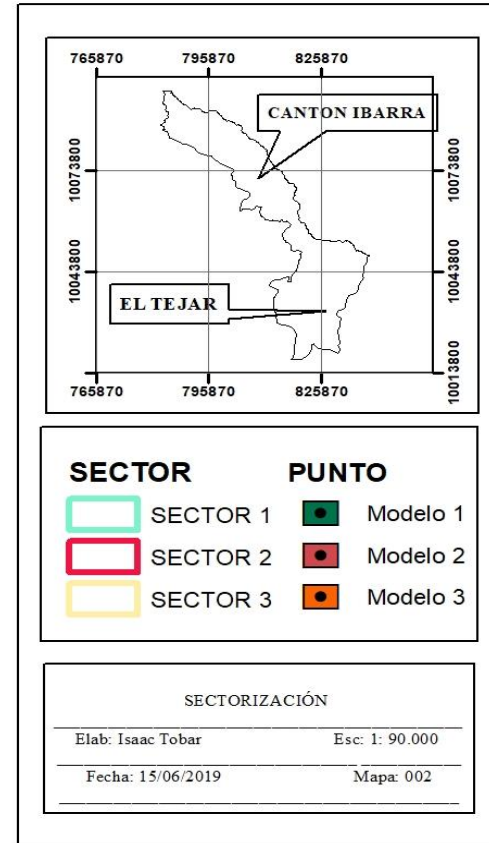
765870 795870 825870

CANTON IBARRA

10073800

10073800

10043800

10043800

EL TEJAR

10013800

765870 795870 825870

SECTOR

SECTOR 1

SECTOR 2

SECTOR 3

PUNTO

Modelo 1

Modelo 2

Modelo 3

SECTORIZACIÓN

Elab: Isaac Tobar Esc: 1: 90.000

Fecha: 15/06/2019 Mapa: 002